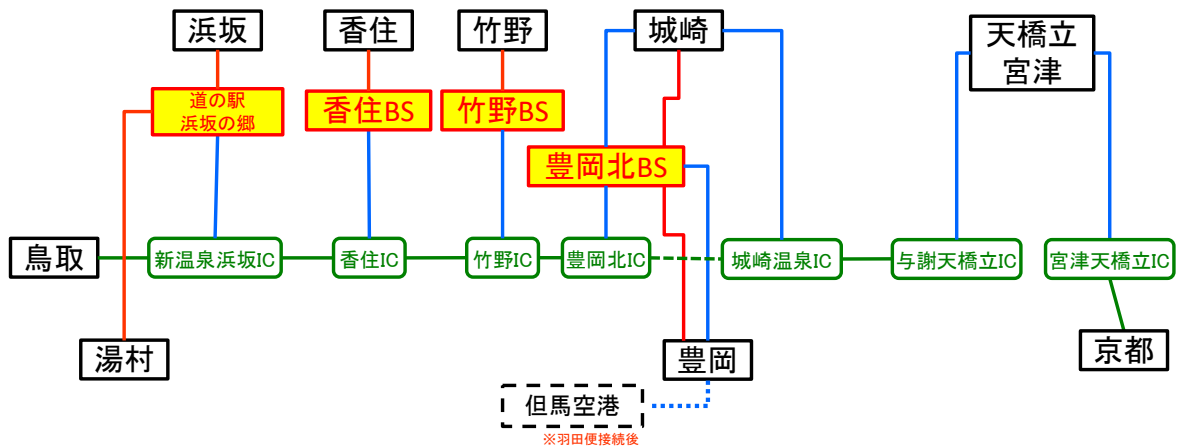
浜坂

香住

竹野

城崎

天橋立
宮津

道の駅
浜坂の郷

香住BS

竹野BS

豊岡北BS

鳥取

新温泉浜坂IC

香住IC

竹野IC

豊岡北IC

城崎温泉IC

与謝天橋立IC

宮津天橋立IC

湯村

豊岡

京都

但馬空港

※羽田便接続後